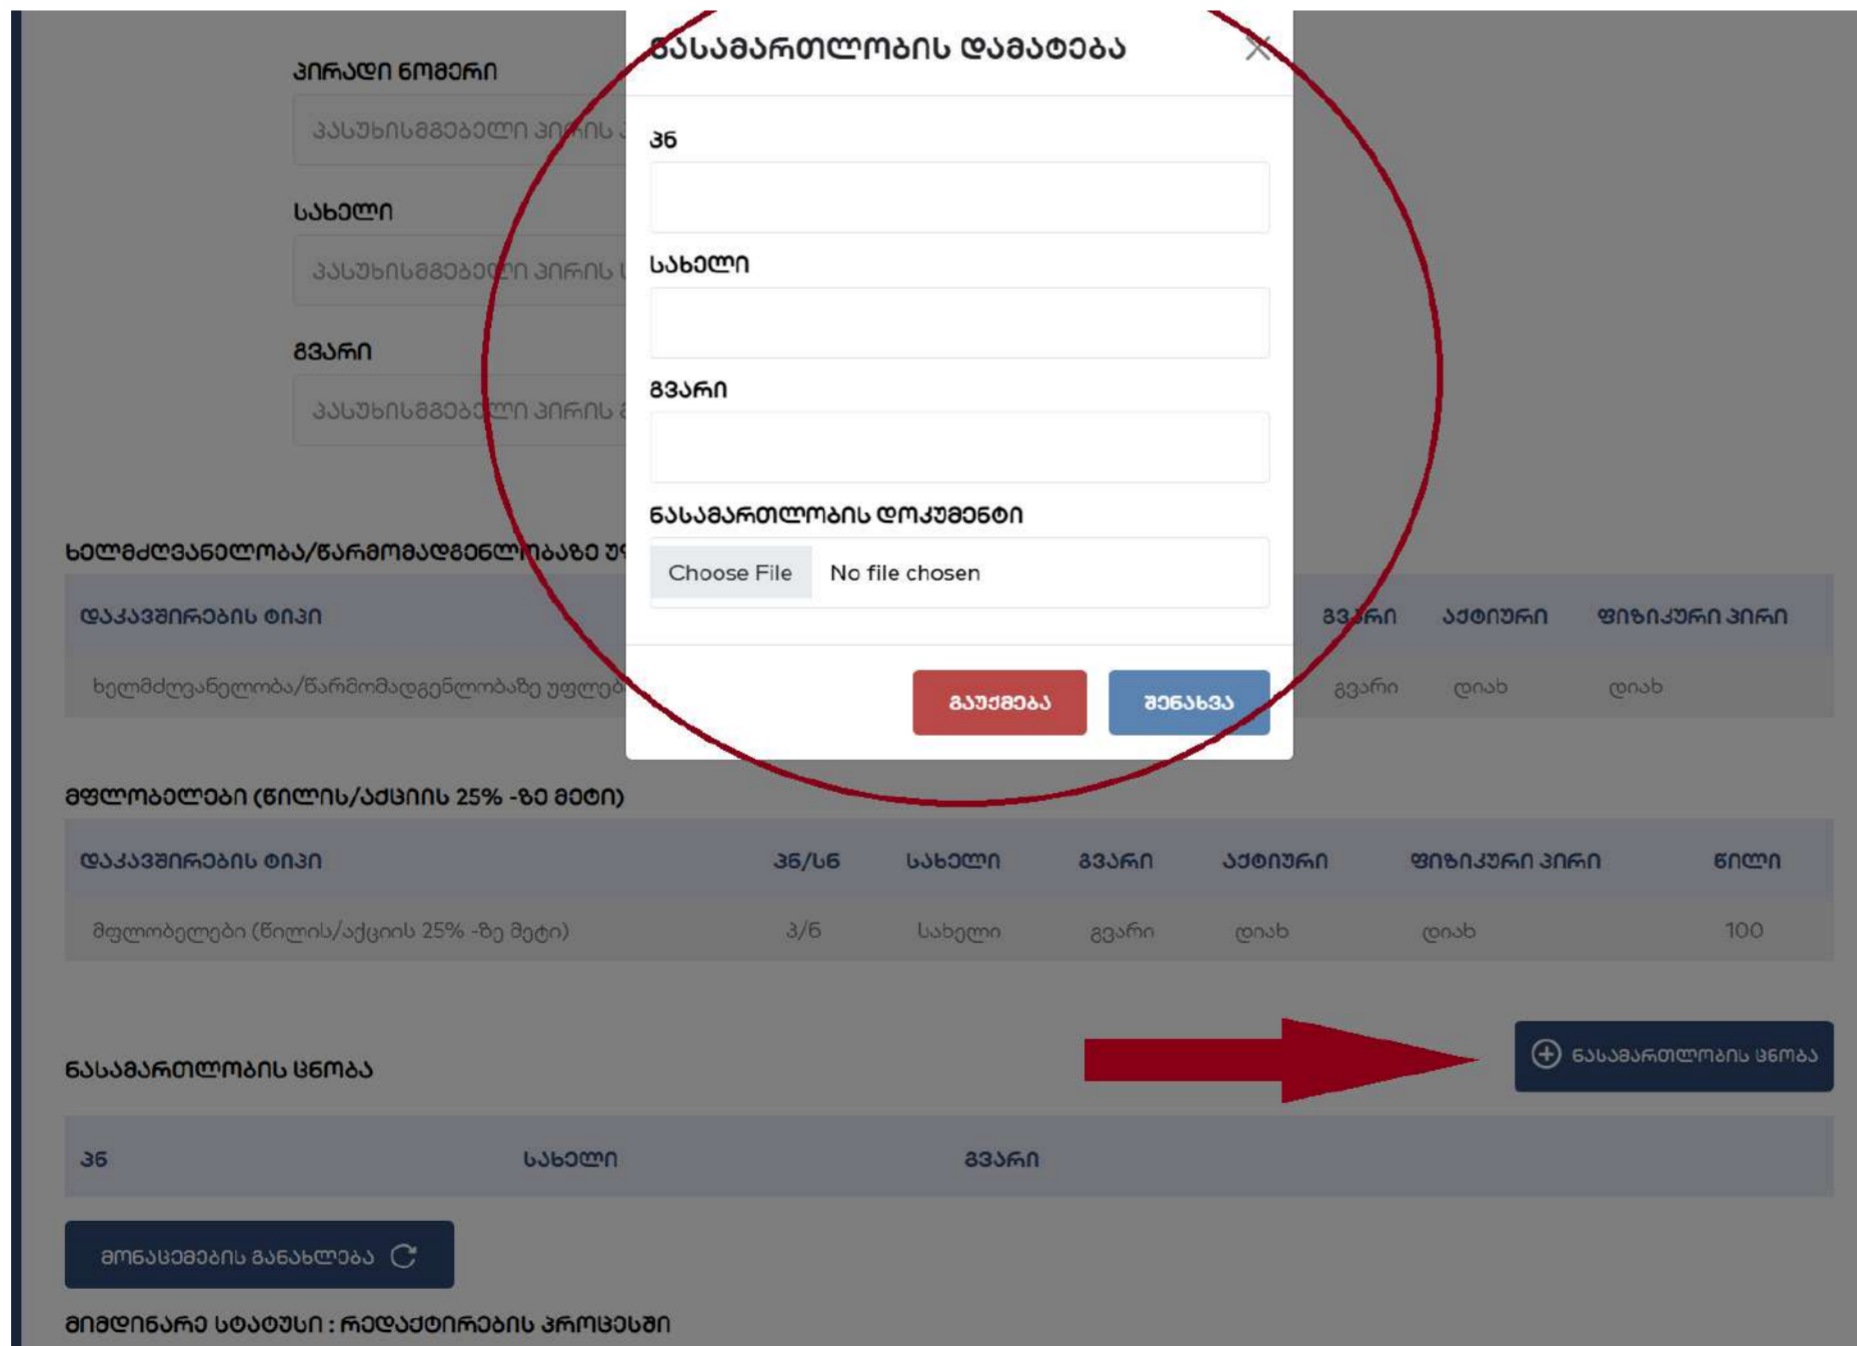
პირადი ნომერი

პასუხისმგებელი პირის

სახელი

პასუხისმგებელი პირის

გვარი

პასუხისმგებელი პირის

ნასამართლობის დამატება

პნ

სახელი

გვარი

ნასამართლობის დოკუმენტი

Choose File No file chosen

გაუქმება შენახვა

ხელმძღვანელობა/წარმომადგენლობაზე უ

| დაკავშირების ტიპი | | გვარი | აქტიური | ფიზიკური პირი |
|---|---|---|---|---|
| ხელმძღვანელობა/წარმომადგენლობაზე უფლებ | | გვარი | დიახ | დიახ |

მფლობელები (წილის/აქციის 25% -ზე მეტი)

| დაკავშირების ტიპი | პნ/სნ | სახელი | გვარი | აქტიური | ფიზიკური პირი | წილი |
|---|---|---|---|---|---|---|
| მფლობელები (წილის/აქციის 25% -ზე მეტი) | პ/ნ | სახელი | გვარი | დიახ | დიახ | 100 |

ნასამართლობის ცნობა

ნასამართლობის ცნობა

| პნ | სახელი | გვარი |
|---|---|---|

მონაცემების განახლება

მიმდინარე სტატუსი : რედაქტირების პროცესში